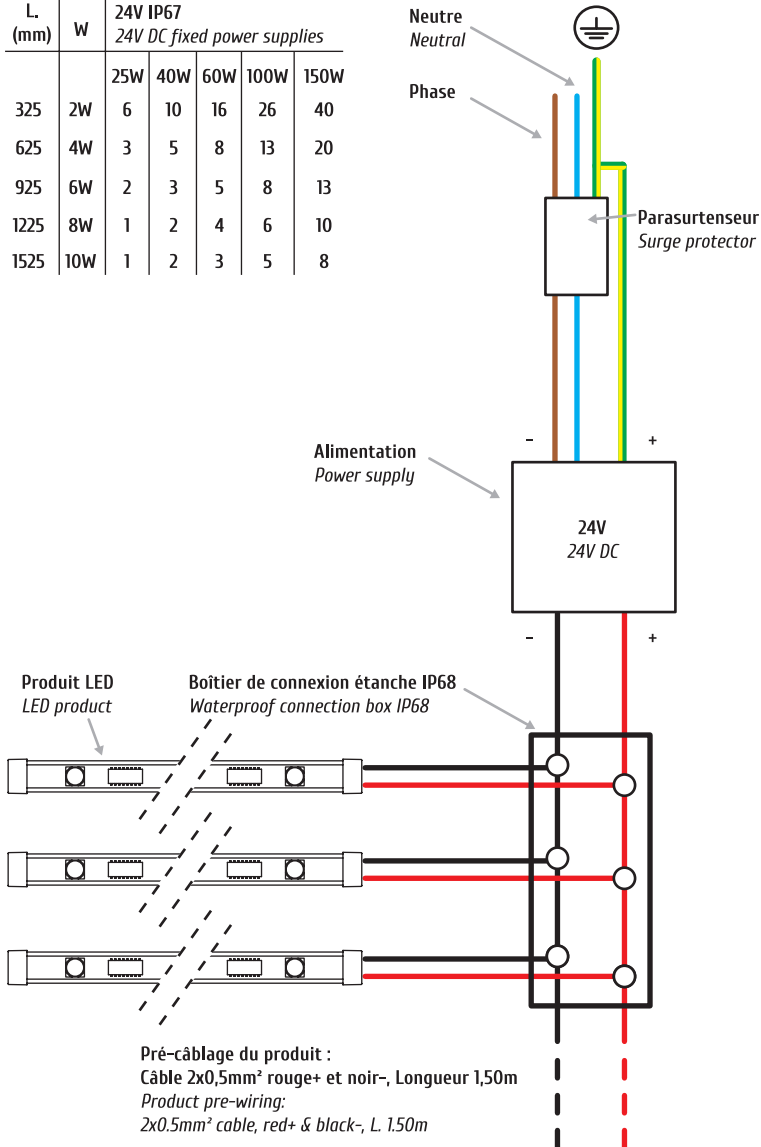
| L. (mm) | W | 24V IP67 24V DC fixed power supplies | | | | |
|---|---|---|---|---|---|---|
| | | 25W | 40W | 60W | 100W | 150W |
| 325 | 2W | 6 | 10 | 16 | 26 | 40 |
| 625 | 4W | 3 | 5 | 8 | 13 | 20 |
| 925 | 6W | 2 | 3 | 5 | 8 | 13 |
| 1225 | 8W | 1 | 2 | 4 | 6 | 10 |
| 1525 | 10W | 1 | 2 | 3 | 5 | 8 |

Neutre
Neutral

Phase

Parasurtenseur
Surge protector

–
+

Alimentation
Power supply

24V
24V DC

–
+

Produit LED
LED product

Boîtier de connexion étanche IP68
Waterproof connection box IP68

Pré-câblage du produit :
Câble 2x0,5mm² rouge+ et noir–, Longueur 1,50m
Product pre-wiring:
2x0.5mm² cable, red+ & black–, L. 1.50m